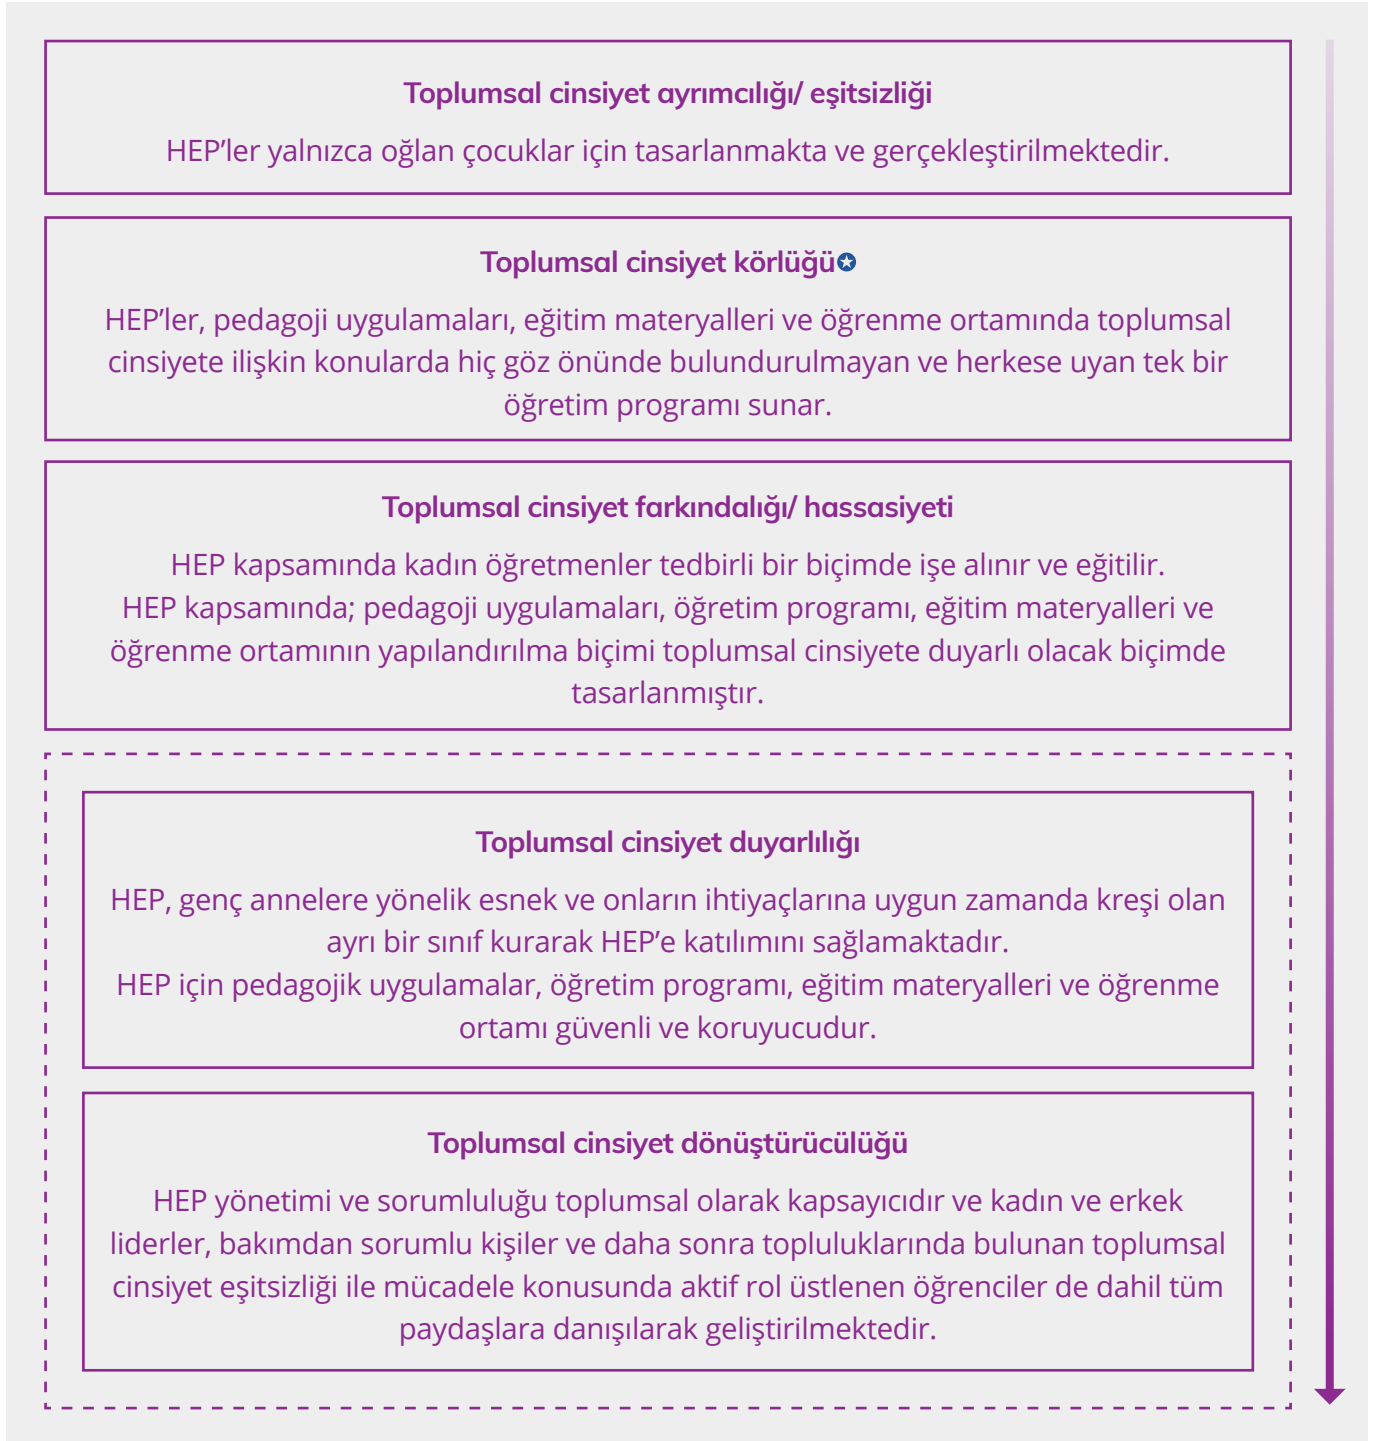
Toplumsal cinsiyet ayrımcılığı/ eşitsizliği

HEP'ler yalnızca oğlan çocuklar için tasarlanmakta ve gerçekleştirilmektedir.

Toplumsal cinsiyet körlüğü

HEP'ler, pedagoji uygulamaları, eğitim materyalleri ve öğrenme ortamında toplumsal cinsiyete ilişkin konularda hiç göz önünde bulundurulmayan ve herkese uyan tek bir öğretim programı sunar.

Toplumsal cinsiyet farkındalığı/ hassasiyeti

HEP kapsamında kadın öğretmenler tedbirli bir biçimde işe alınır ve eğitilir.
HEP kapsamında; pedagoji uygulamaları, öğretim programı, eğitim materyalleri ve öğrenme ortamının yapılandırılma biçimi toplumsal cinsiyete duyarlı olacak biçimde tasarlanmıştır.

Toplumsal cinsiyet duyarlılığı

HEP, genç annelere yönelik esnek ve onların ihtiyaçlarına uygun zamanda kreşi olan ayrı bir sınıf kurarak HEP'e katılımını sağlamaktadır.
HEP için pedagojik uygulamalar, öğretim programı, eğitim materyalleri ve öğrenme ortamı güvenli ve koruyucudur.

Toplumsal cinsiyet dönüştürücülüğü

HEP yönetimi ve sorumluluğu toplumsal olarak kapsayıcıdır ve kadın ve erkek liderler, bakımdan sorumlu kişiler ve daha sonra topluluklarında bulunan toplumsal cinsiyet eşitsizliği ile mücadele konusunda aktif rol üstlenen öğrenciler de dahil tüm paydaşlara danışılarak geliştirilmektedir.